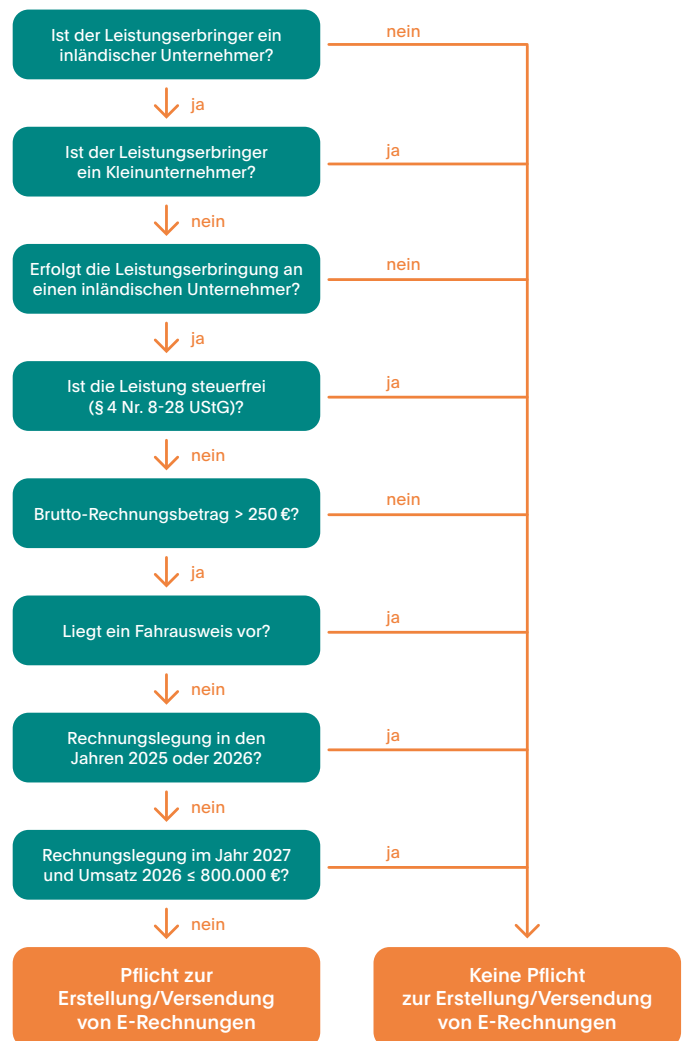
Ist der Leistungserbringer ein inländischer Unternehmer?

nein

ja

Ist der Leistungserbringer ein Kleinunternehmer?

ja

nein

Erfolgt die Leistungserbringung an einen inländischen Unternehmer?

nein

ja

Ist die Leistung steuerfrei (§ 4 Nr. 8-28 UStG)?

ja

nein

Brutto-Rechnungsbetrag > 250 €?

nein

ja

Liegt ein Fahrausweis vor?

ja

nein

Rechnungslegung in den Jahren 2025 oder 2026?

ja

nein

Rechnungslegung im Jahr 2027 und Umsatz 2026 ≤ 800.000 €?

ja

nein

Pflicht zur Erstellung/Versendung von E-Rechnungen

Keine Pflicht zur Erstellung/Versendung von E-Rechnungen